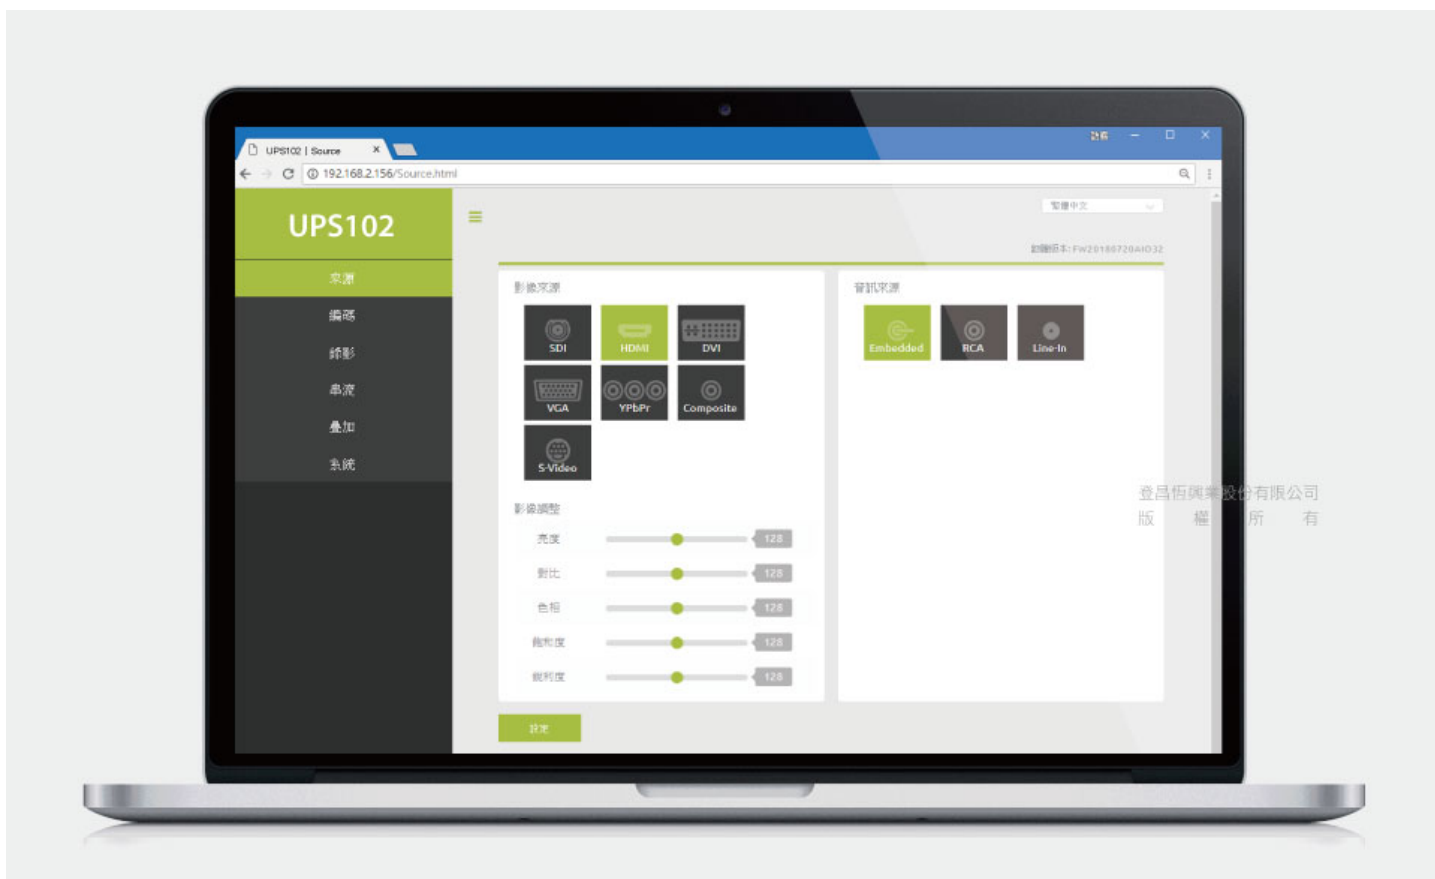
UPS102 | Source ×

192.168.2.156/Source.html

UPS102

來源
編碼
錄影
串流
疊加
系統

繁體中文

韌體版本: FW20180720A1032

影像來源

SDI
HDMI
DVI
VGA
YPbPr
Composite
S-Video

影像調整

亮度 128
對比 128
色相 128
飽和度 128
銳利度 128

設定

音訊來源

Embedded
RCA
Line-In

登昌恆興業股份有限公司
版 權 所 有